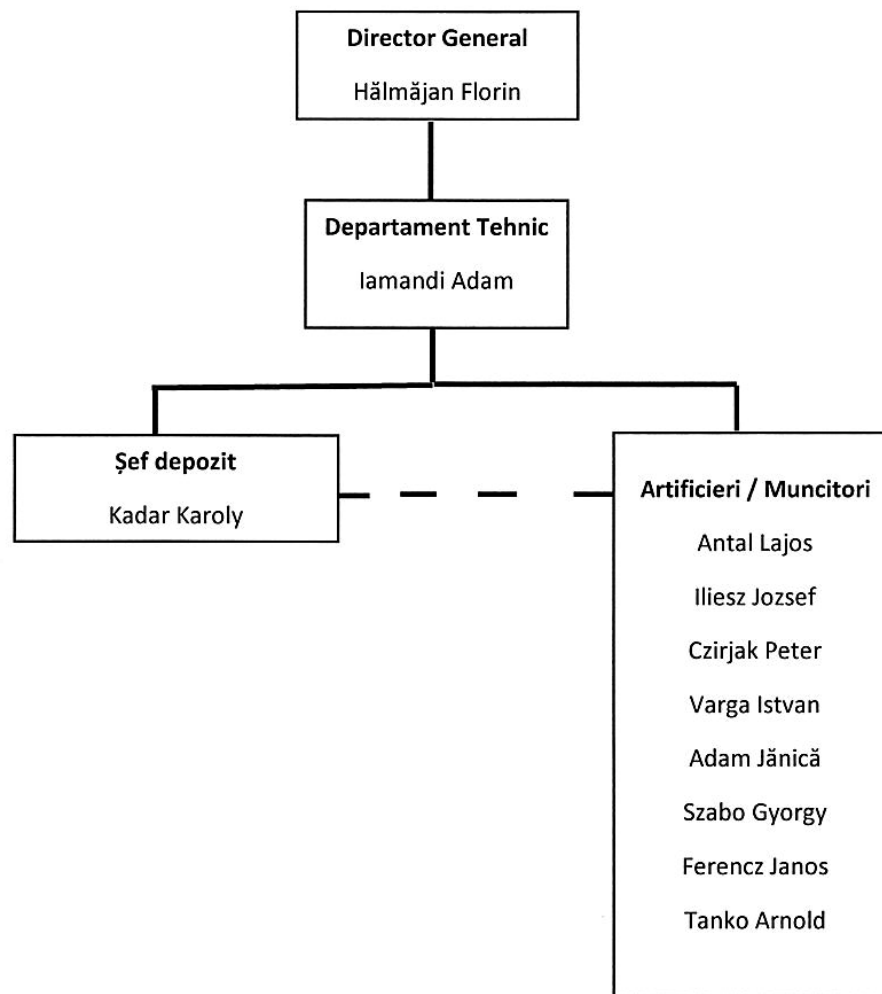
**Director General**
Hălmăjan Florin

**Departament Tehnic**
Iamandi Adam

**Șef depozit**
Kadar Karoly

**Artificieri / Muncitori**
Antal Lajos
Iliesz Jozsef
Czirjak Peter
Varga Istvan
Adam Jănică
Szabo Gyorgy
Ferencz Janos
Tanko Arnold